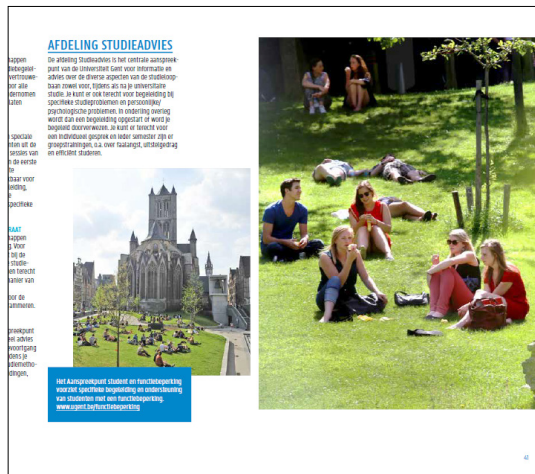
happen
diebegeleid-
vertrouwe-
oor alle
demomen
laten

specale
ten uit de
sessies van
n de eerste
te
baar voor
eiding,
e
specifieke

RAAT
happen
Voor
bij de
studie-
en terecht
anier van

oor de
ammeren.

preekpunt
eel advies
voortgang
dens je
udemetho-
dingen,

AFDELING STUDIEADVIES

De afdeling Studieadvies is het centrale aanspreekpunt van de Universiteit Gent voor informatie en advies over de diverse aspecten van de studieloopbaan zowel voor, tijdens als na je universitaire studie. Je kunt er ook terecht voor begeleiding bij specifieke studieproblemen en persoonlijke/psychologische problemen. In onderling overleg wordt dan een begeleiding opgestart of word je begeleid doorverwezen. Je kunt er terecht voor een individueel gesprek en ieder semester zijn er groepstrainingen, o.a. over faalangst, uitstelgedrag en efficiënt studeren.

Het Aanspreekpunt student en functiebeperking voorziet specifieke begeleiding en ondersteuning van studenten met een functiebeperking.
www.ugent.be/functiebeperking

43